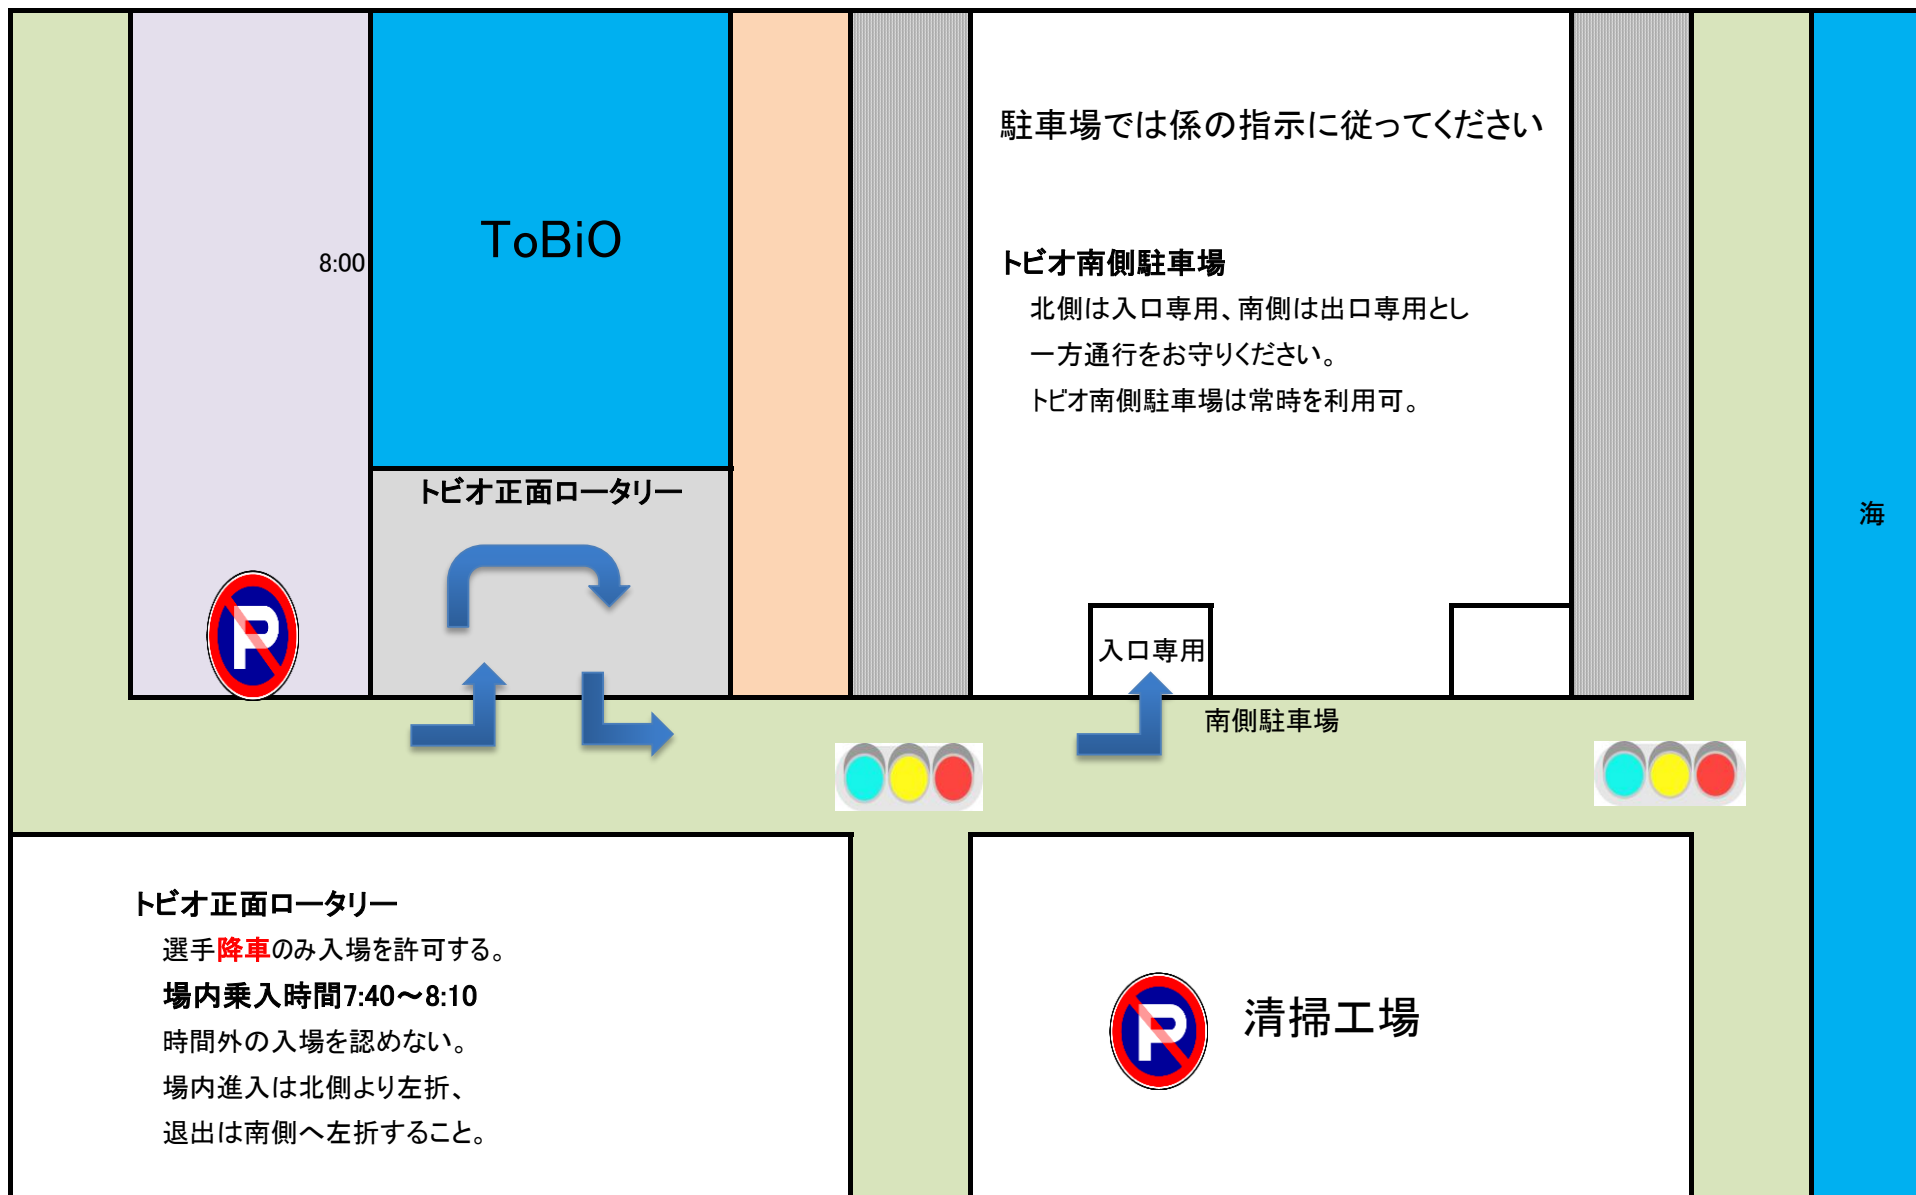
駐車場では係の指示に従ってください

ToBiO

8:00

トビオ南側駐車場
北側は入口専用、南側は出口専用とし
一方通行をお守りください。
トビオ南側駐車場は常時を利用可。

トビオ正面ロータリー

海

P

入口専用

南側駐車場

トビオ正面ロータリー
選手降車のみ入場を許可する。
場内乗入時間7:40〜8:10
時間外の入場を認めない。
場内進入は北側より左折、
退出は南側へ左折すること。

P

清掃工場